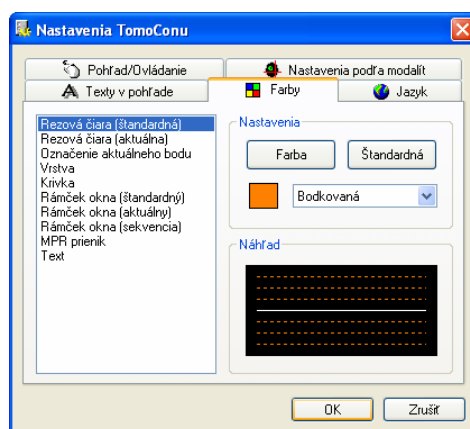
Nastavenia TomoConu

Pohľad/Ovládanie
Nastavenia podľa modalít
Texty v pohľade
Farby
Jazyk

Rezová čiara (štandardná)
Rezová čiara (aktuálna)
Označenie aktuálneho bodu
Vrstva
Krivka
Rámček okna (štandardný)
Rámček okna (aktuálny)
Rámček okna (sekvencia)
MPR prienik
Text

Nastavenia
Farba
Štandardná
Bodkovaná

Náhľad

OK
Zrušiť